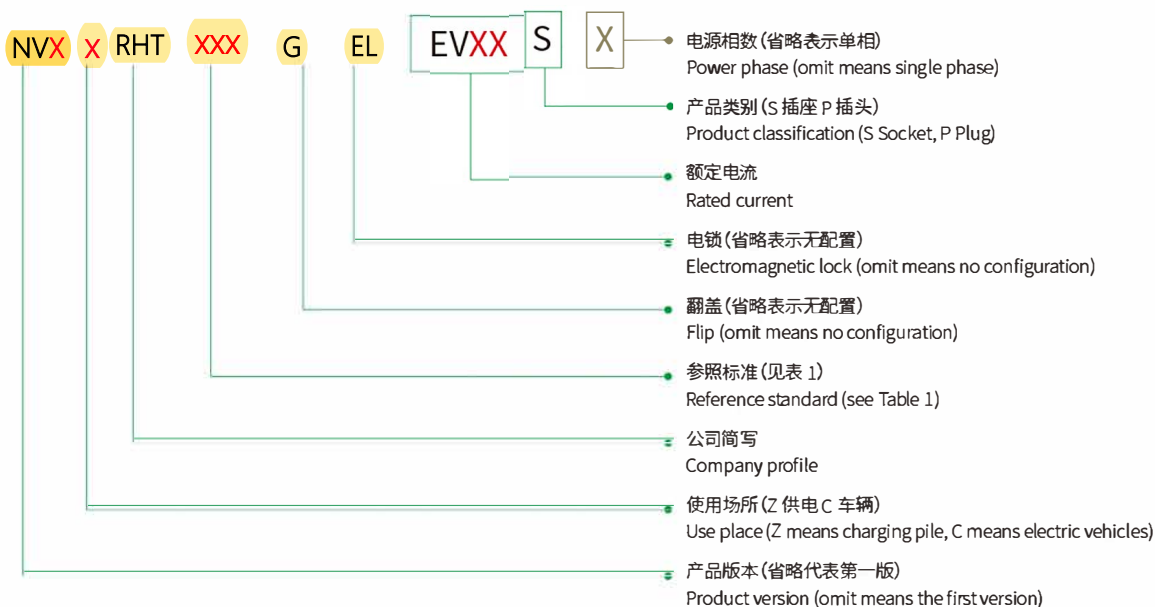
NVX X RHT XXX G EL EVXX S X

电源相数(省略表示单相)
Power phase (omit means single phase)

产品类别(S 插座 P 插头)
Product classification (S Socket, P Plug)

额定电流
Rated current

电锁(省略表示无配置)
Electromagnetic lock (omit means no configuration)

翻盖(省略表示无配置)
Flip (omit means no configuration)

参照标准(见表 1)
Reference standard (see Table 1)

公司简写
Company profile

使用场所(Z 供电 C 车辆)
Use place (Z means charging pile, C means electric vehicles)

产品版本(省略代表第一版)
Product version (omit means the first version)